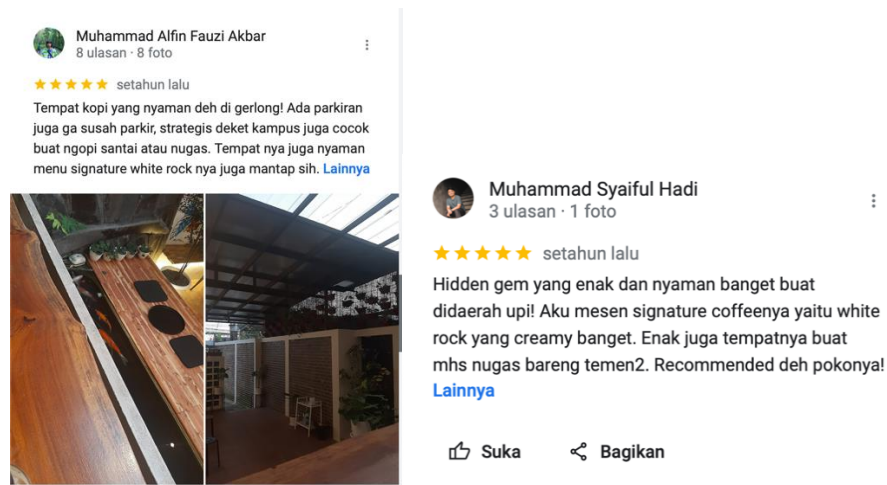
Muhammad Alfin Fauzi Akbar
8 ulasan · 8 foto

setahun lalu

Tempat kopi yang nyaman deh di gerlong! Ada parkiran juga ga susah parkir, strategis deket kampus juga cocok buat ngopi santai atau nugas. Tempat nya juga nyaman menu signature white rock nya juga mantap sih. Lainnya

Muhammad Syaiful Hadi
3 ulasan · 1 foto

setahun lalu

Hidden gem yang enak dan nyaman banget buat didaerah upi! Aku mesen signature coffeenya yaitu white rock yang creamy banget. Enak juga tempatnya buat mhs nugas bareng temen2. Recommended deh pokonya! Lainnya

Suka
Bagikan